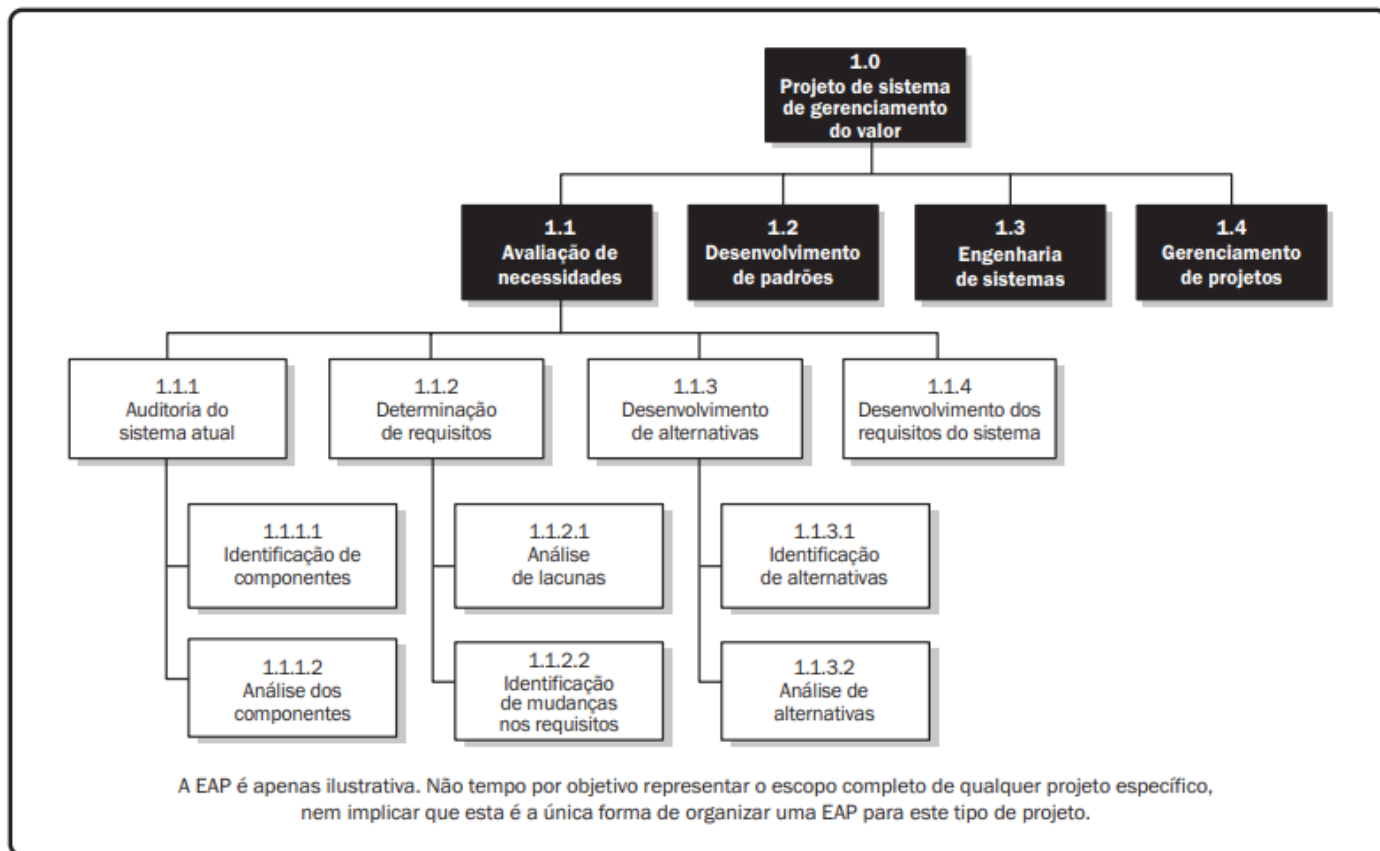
1.0
Projeto de sistema de gerenciamento do valor

1.1
Avaliação de necessidades

1.2
Desenvolvimento de padrões

1.3
Engenharia de sistemas

1.4
Gerenciamento de projetos

1.1.1
Auditoria do sistema atual

1.1.2
Determinação de requisitos

1.1.3
Desenvolvimento de alternativas

1.1.4
Desenvolvimento dos requisitos do sistema

1.1.1.1
Identificação de componentes

1.1.1.2
Análise dos componentes

1.1.2.1
Análise de lacunas

1.1.2.2
Identificação de mudanças nos requisitos

1.1.3.1
Identificação de alternativas

1.1.3.2
Análise de alternativas

A EAP é apenas ilustrativa. Não tempo por objetivo representar o escopo completo de qualquer projeto específico, nem implicar que esta é a única forma de organizar uma EAP para este tipo de projeto.